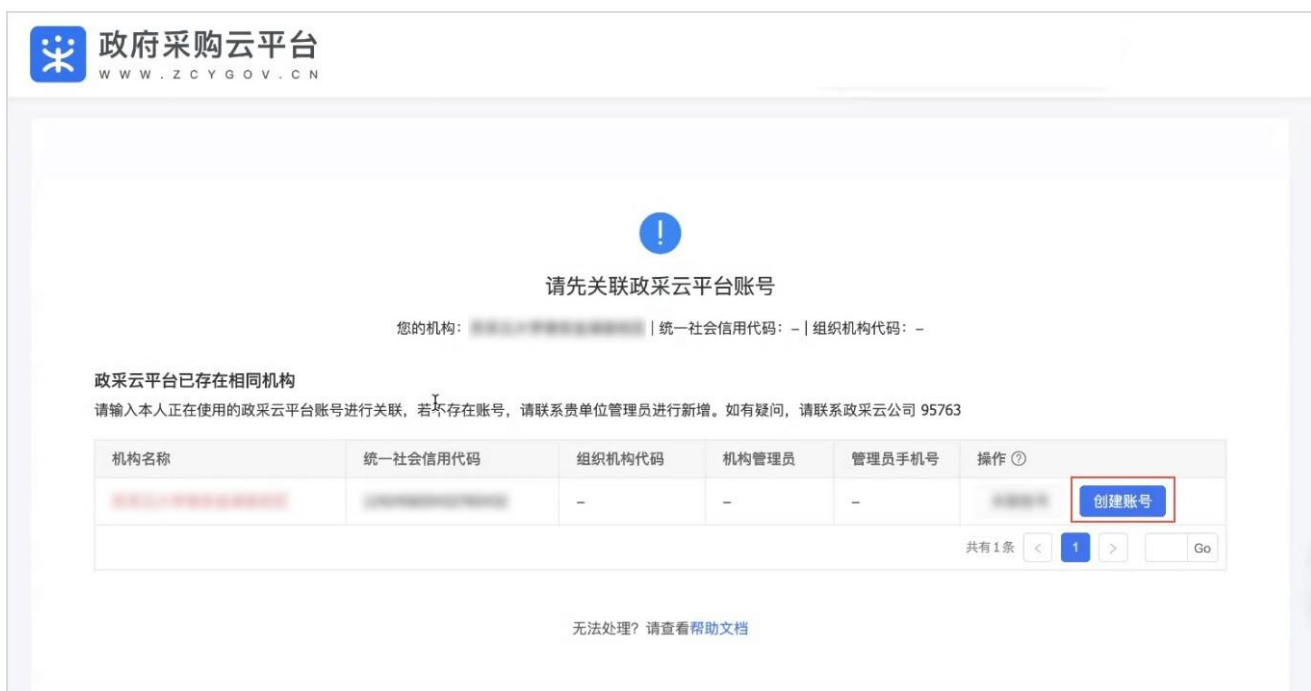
政府采购云平台
WWW.ZCYGOV.CN

请先关联政采云平台账号

您的机构：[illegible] | 统一社会信用代码：– | 组织机构代码：–

政采云平台已存在相同机构

请输入本人正在使用的政采云平台账号进行关联，若不存在账号，请联系贵单位管理员进行新增。如有疑问，请联系政采云公司 95763

| 机构名称 | 统一社会信用代码 | 组织机构代码 | 机构管理员 | 管理员手机号 | 操作 ⓘ |
|---|---|---|---|---|---|
| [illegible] | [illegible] | – | – | – | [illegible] 创建账号 |

共有1条 < 1 > Go

无法处理？请查看帮助文档